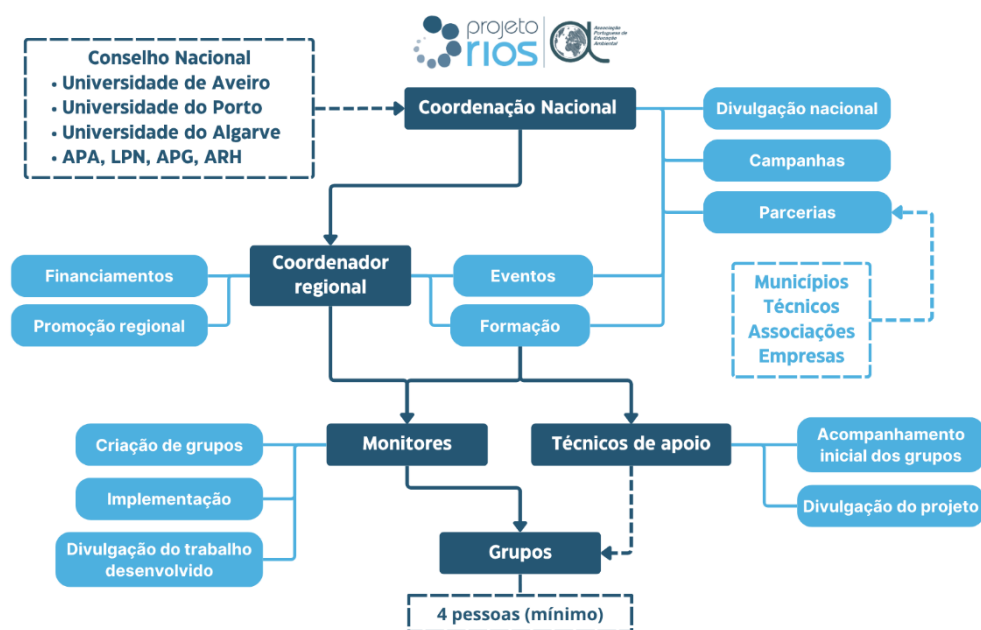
projeto rios

Associação Portuguesa de Educação Ambiental

Conselho Nacional
• Universidade de Aveiro
• Universidade do Porto
• Universidade do Algarve
• APA, LPN, APG, ARH

Coordenação Nacional

Divulgação nacional

Campanhas

Parcerias

Municípios
Técnicos
Associações
Empresas

Coordenador regional

Financiamentos

Promoção regional

Eventos

Formação

Monitores

Técnicos de apoio

Criação de grupos

Implementação

Divulgação do trabalho desenvolvido

Acompanhamento inicial dos grupos

Divulgação do projeto

Grupos

4 pessoas (mínimo)